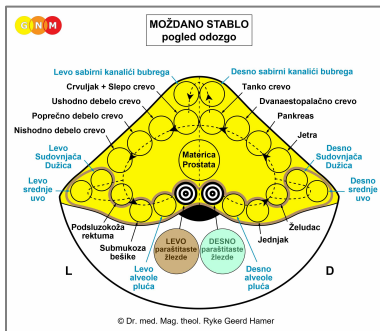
GNM

MOŽDANO STABLO
pogled odozgo

Levo sabirni kanalići bubrega
Desno sabirni kanalići bubrega
Crvuljak + Slepo crevo
Tanko crevo
Ushodno debelo crevo
Dvanaestopalačno crevo
Poprečno debelo crevo
Pankreas
Nishodno debelo crevo
Jetra
Levo Sudovnjača Dužica
Desno Sudovnjača Dužica
Levo srednje uvo
Desno srednje uvo
Materica Prostata
Podsluzokoža rektuma
Želudac
Submukoza bešike
Jednjak
LEVO paraštitaste žlezde
DESNO paraštitaste žlezde
L
D
Levo alveole pluća
Desno alveole pluća

© Dr. med. Mag. theol. Ryke Geerd Hamer